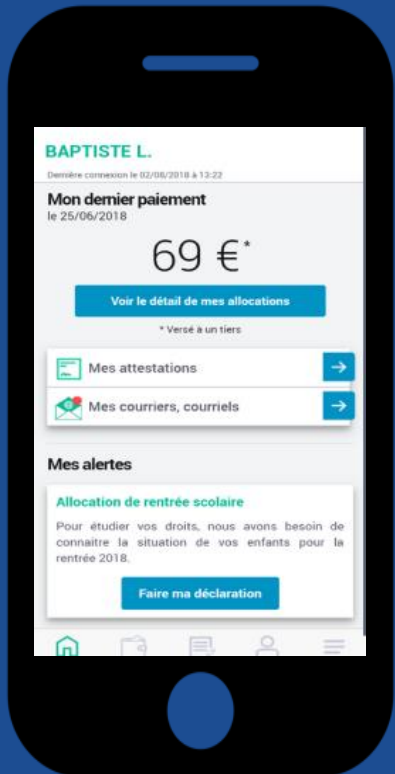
BAPTISTE L.

Dernière connexion le 02/06/2018 à 13:22

Mon dernier paiement
le 25/06/2018

69 €*

Voir le détail de mes allocations

* Versé à un tiers

Mes attestations

Mes courriers, courriels

Mes alertes

Allocation de rentrée scolaire

Pour étudier vos droits, nous avons besoin de connaitre la situation de vos enfants pour la rentrée 2018.

Faire ma déclaration